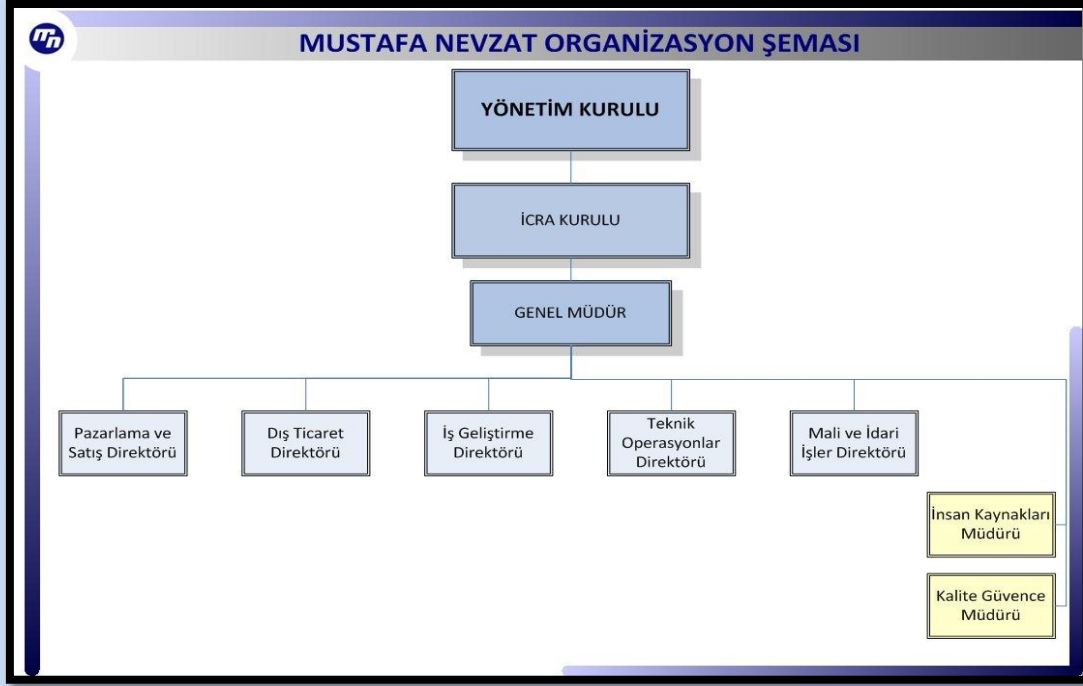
mn

MUSTAFA NEVZAT ORGANİZASYON ŞEMASI

YÖNETİM KURULU

İCRA KURULU

GENEL MÜDÜR

Pazarlama ve Satış Direktörü

Dış Ticaret Direktörü

İş Geliştirme Direktörü

Teknik Operasyonlar Direktörü

Mali ve İdari İşler Direktörü

İnsan Kaynakları Müdürü

Kalite Güvence Müdürü